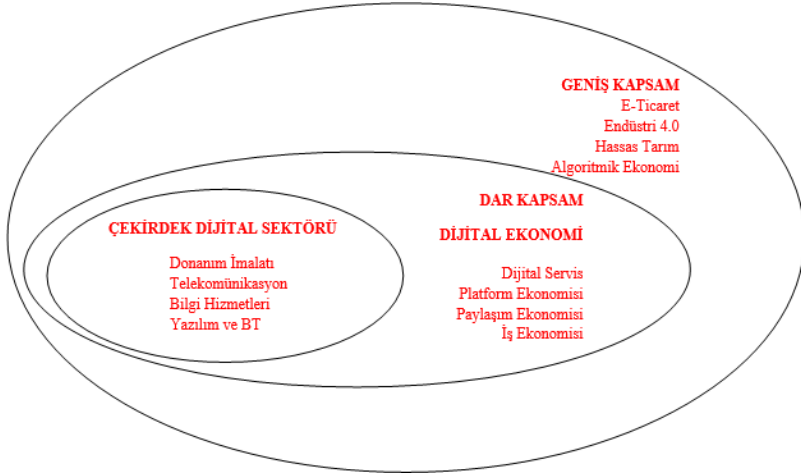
GENİŞ KAPSAM
E-Ticaret
Endüstri 4.0
Hassas Tarım
Algoritmik Ekonomi

DAR KAPSAM

DİJİTAL EKONOMİ

Dijital Servis
Platform Ekonomisi
Paylaşım Ekonomisi
İş Ekonomisi

ÇEKİRDEK DİJİTAL SEKTÖRÜ

Donanım İmalatı
Telekomünikasyon
Bilgi Hizmetleri
Yazılım ve BT